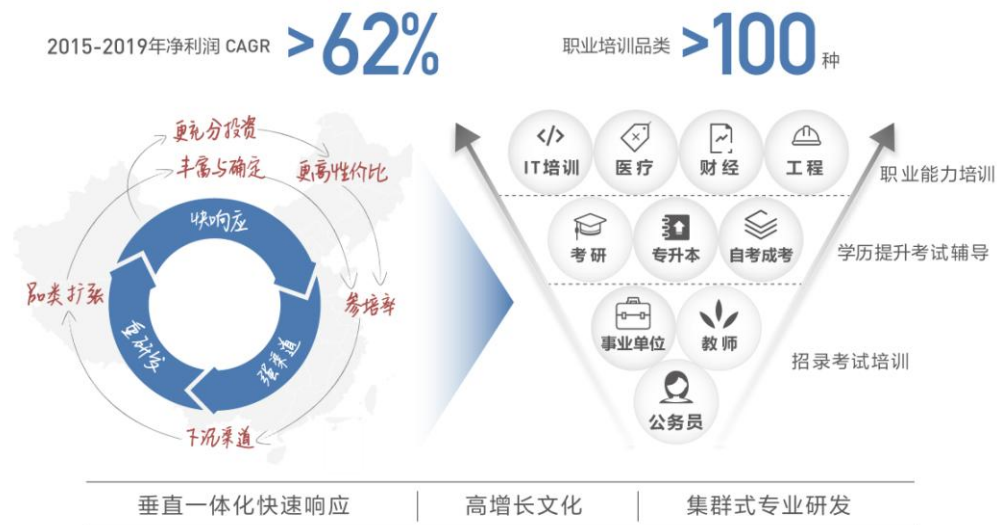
2015-2019年净利润 CAGR >62%

职业培训品类 >100种

更充分投资
丰富与确定
更高性价比
快响应
品类扩张
参培率
重研发
深渠道
下沉渠道

IT培训
医疗
财经
工程
职业能力培训

考研
专升本
自考成考
学历提升考试辅导

事业单位
教师
公务员
招录考试培训

垂直一体化快速响应 | 高增长文化 | 集群式专业研发